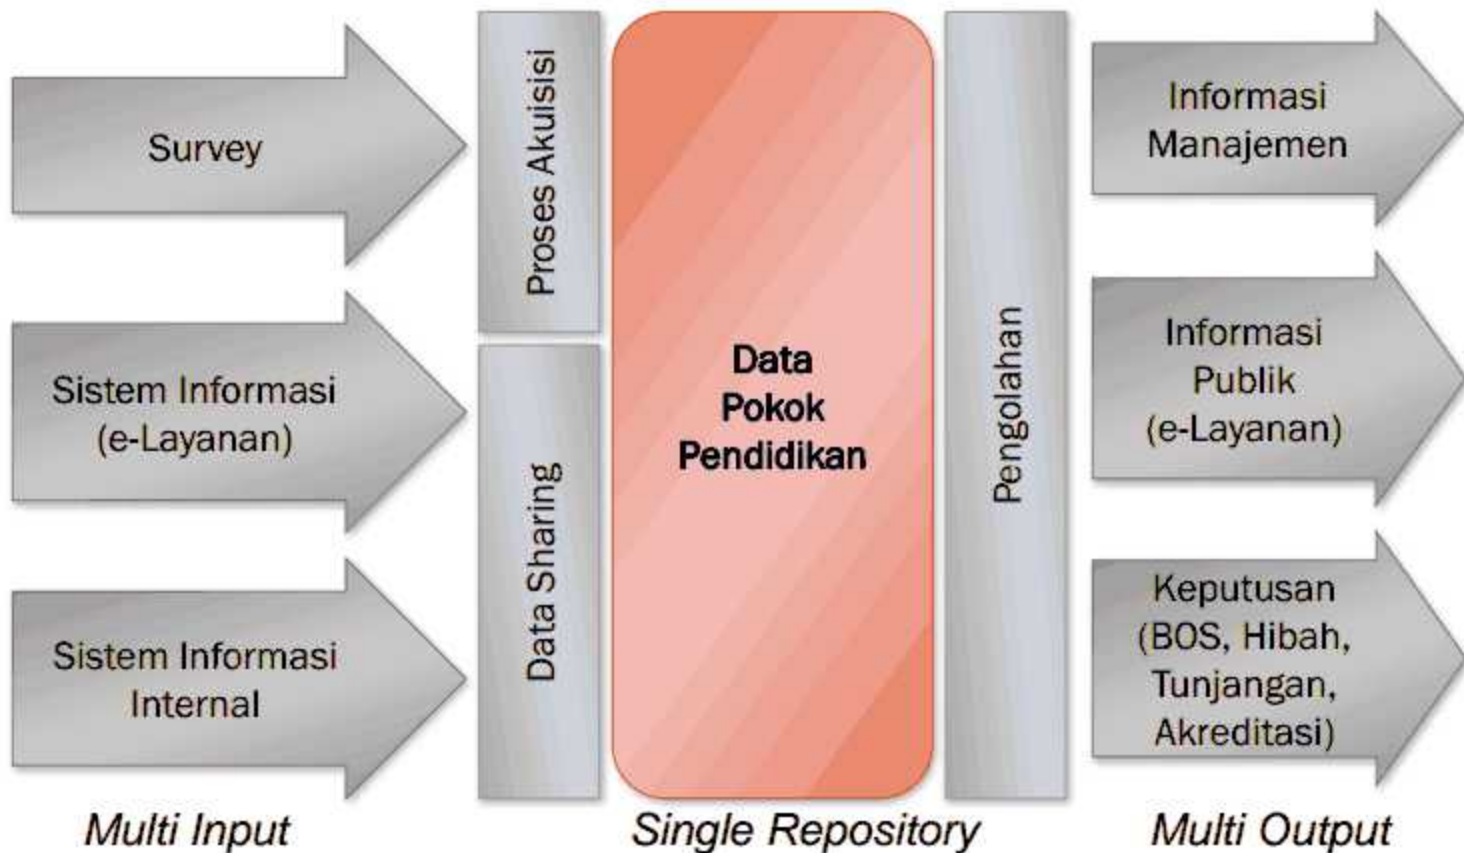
Survey

Sistem Informasi (e-Layanan)

Sistem Informasi Internal

Proses Akuisisi

Data Sharing

Data Pokok Pendidikan

Pengolahan

Informasi Manajemen

Informasi Publik (e-Layanan)

Keputusan (BOS, Hibah, Tunjangan, Akreditasi)

Multi Input

Single Repository

Multi Output